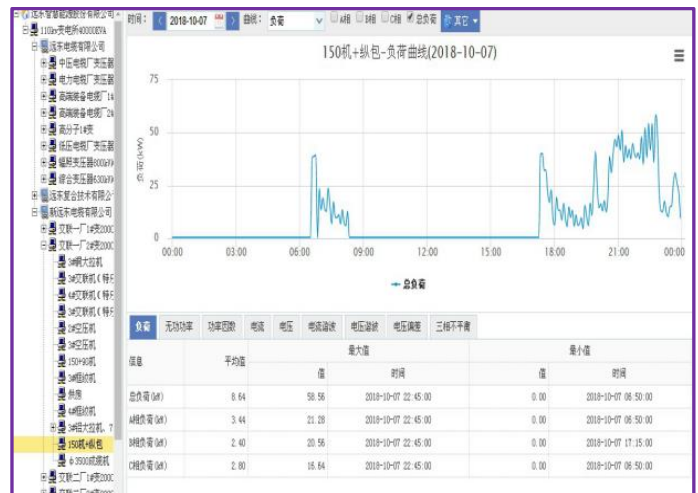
远东智慧能源股份有限公司
110kv变电所40000KVA
远东电缆有限公司
中压电缆厂变压器
电力电缆厂变压器
高端装备电缆厂1#
高端装备电缆厂2#
高分子1#变
低压电缆厂变压器
辐照变压器800kVA
综合变压器630kVA
远东复合技术有限公司
新远东电缆有限公司
文联一厂1#变2000
文联一厂2#变2000
3#框绞机
3#交联机(特
4#交联机(特
5#交联机(特
2#空压机
3#空压机
150+90机
3#框绞机
热泵
4#框绞机
3#拉丝大拉机、
150机+纵包
Φ3500成缆机
文联二厂1#变200

时间: 2018-10-07 曲线: 负荷 A相 B相 C相 总负荷 其它

150机+纵包-负荷曲线(2018-10-07)

75
50
25
0
负荷(kW)
00:00 03:00 06:00 09:00 12:00 15:00 18:00 21:00 00:00
总负荷

负荷 无功功率 功率因数 电流 电压 电流谐波 电压谐波 电压偏差 三相不平衡

| 信息 | 平均值 | 最大值 值 | 最大值 时间 | 最小值 值 | 最小值 时间 |
|---|---|---|---|---|---|
| 总负荷(kW) | 8.64 | 58.56 | 2018-10-07 22:45:00 | 0.00 | 2018-10-07 06:50:00 |
| A相负荷(kW) | 3.44 | 21.28 | 2018-10-07 22:45:00 | 0.00 | 2018-10-07 06:50:00 |
| B相负荷(kW) | 2.40 | 20.56 | 2018-10-07 22:45:00 | 0.00 | 2018-10-07 17:15:00 |
| C相负荷(kW) | 2.80 | 16.64 | 2018-10-07 22:45:00 | 0.00 | 2018-10-07 06:50:00 |